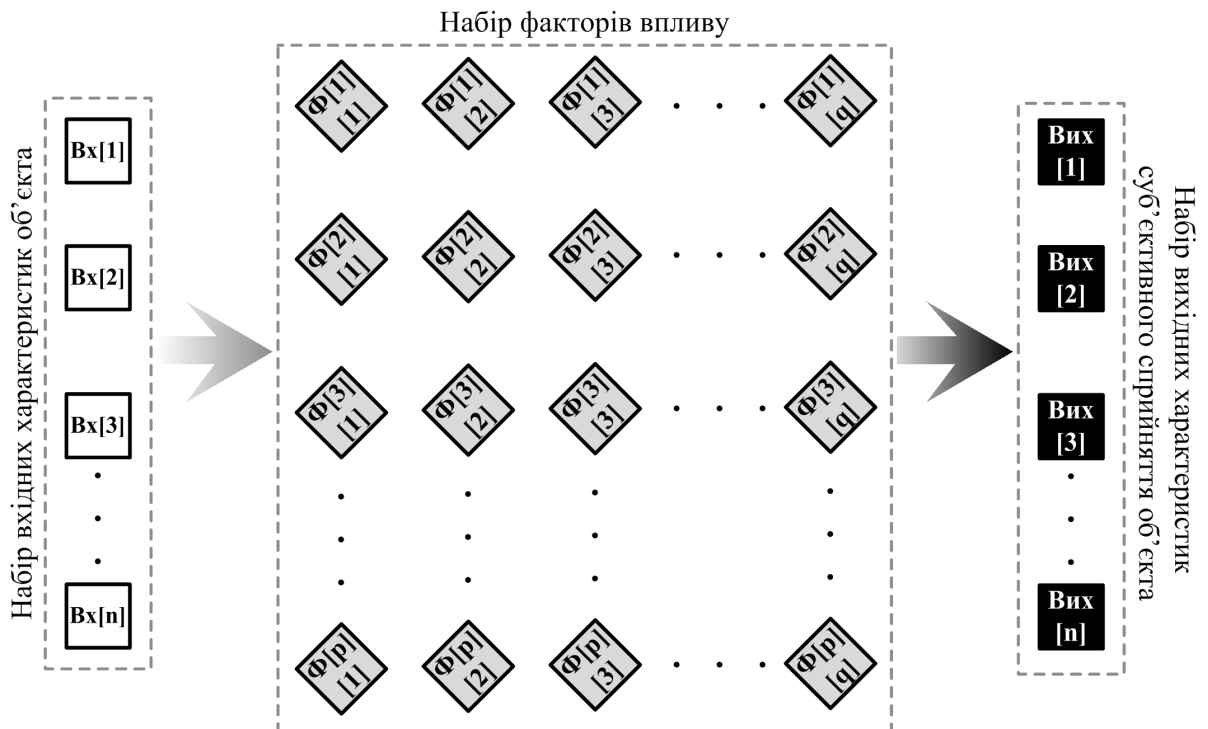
Набір факторів впливу

Набір вхідних характеристик об'єкта

Вх[1]

Вх[2]

Вх[3]

Вх[n]

Ф[1] [1]
Ф[1] [2]
Ф[1] [3]
Ф[1] [q]

Ф[2] [1]
Ф[2] [2]
Ф[2] [3]
Ф[2] [q]

Ф[3] [1]
Ф[3] [2]
Ф[3] [3]
Ф[3] [q]

Ф[p] [1]
Ф[p] [2]
Ф[p] [3]
Ф[p] [q]

Вих [1]

Вих [2]

Вих [3]

Вих [n]

Набір вихідних характеристик суб'єктивного сприйняття об'єкта